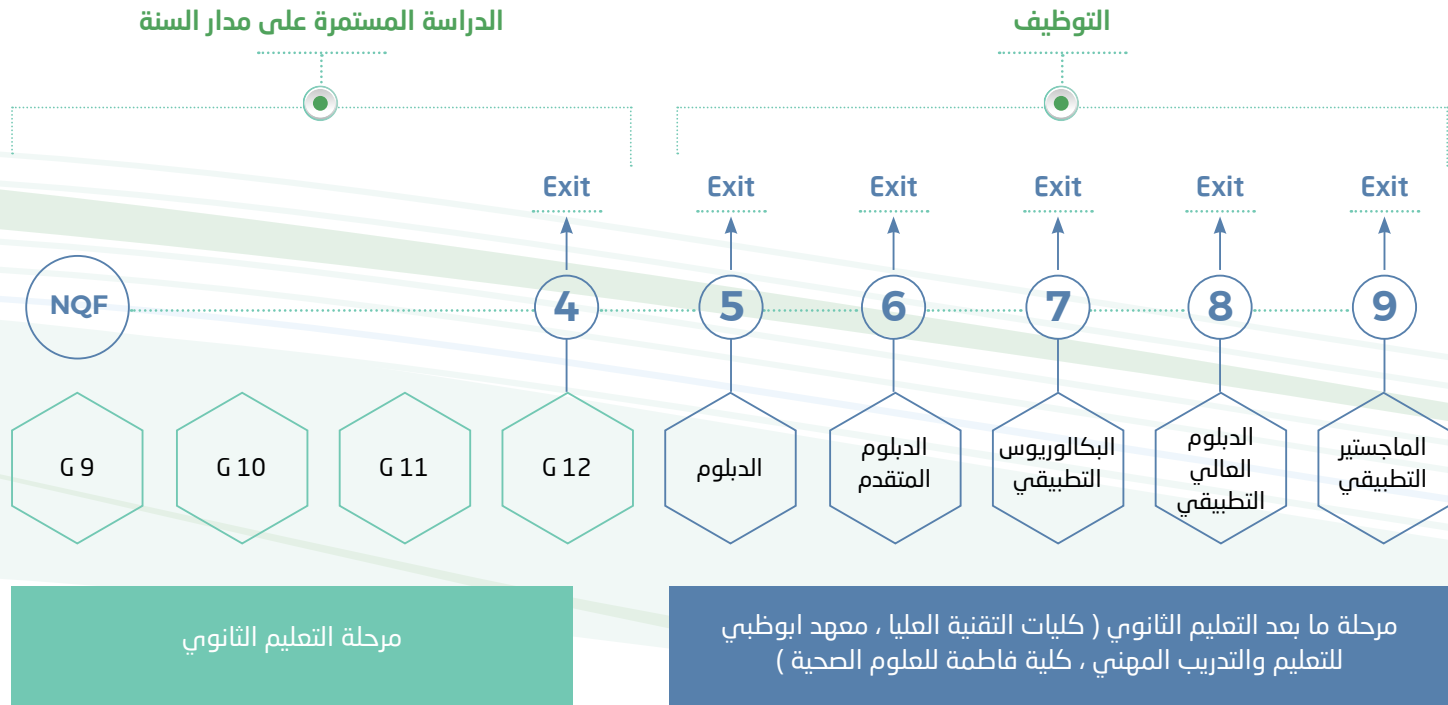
التوظيف

الدراسة المستمرة على مدار السنة

Exit Exit Exit Exit Exit Exit

9 8 7 6 5 4 NQF

الماجستير التطبيقي

الدبلوم العالي التطبيقي

البكالوريوس التطبيقي

الدبلوم المتقدم

الدبلوم

G 12

G 11

G 10

G 9

مرحلة ما بعد التعليم الثانوي ( كليات التقنية العليا ، معهد ابوظبي للتعليم والتدريب المهني ، كلية فاطمة للعلوم الصحية )

مرحلة التعليم الثانوي